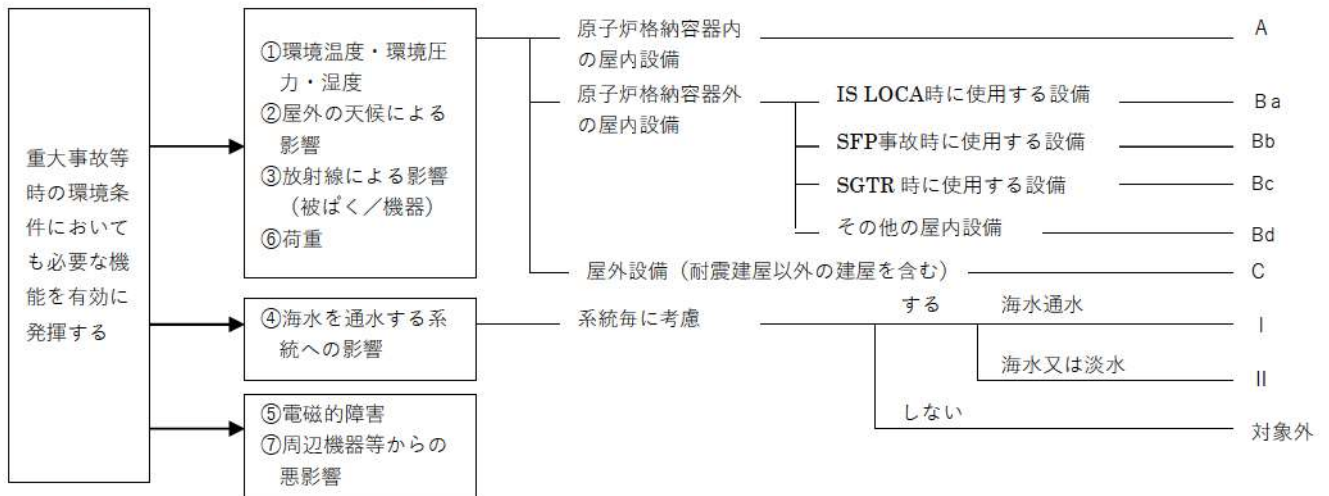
重大事故等時の環境条件においても必要な機能を有効に発揮する

①環境温度・環境圧力・湿度
②屋外の天候による影響
③放射線による影響（被ばく／機器）
⑥荷重

原子炉格納容器内の屋内設備 A

原子炉格納容器外の屋内設備

IS LOCA時に使用する設備 Ba

SFP事故時に使用する設備 Bb

SGTR 時に使用する設備 Bc

その他の屋内設備 Bd

屋外設備（耐震建屋以外の建屋を含む） C

④海水を通水する系統への影響

系統毎に考慮

する

海水通水 I

海水又は淡水 II

しない 対象外

⑤電磁的障害
⑦周辺機器等からの悪影響